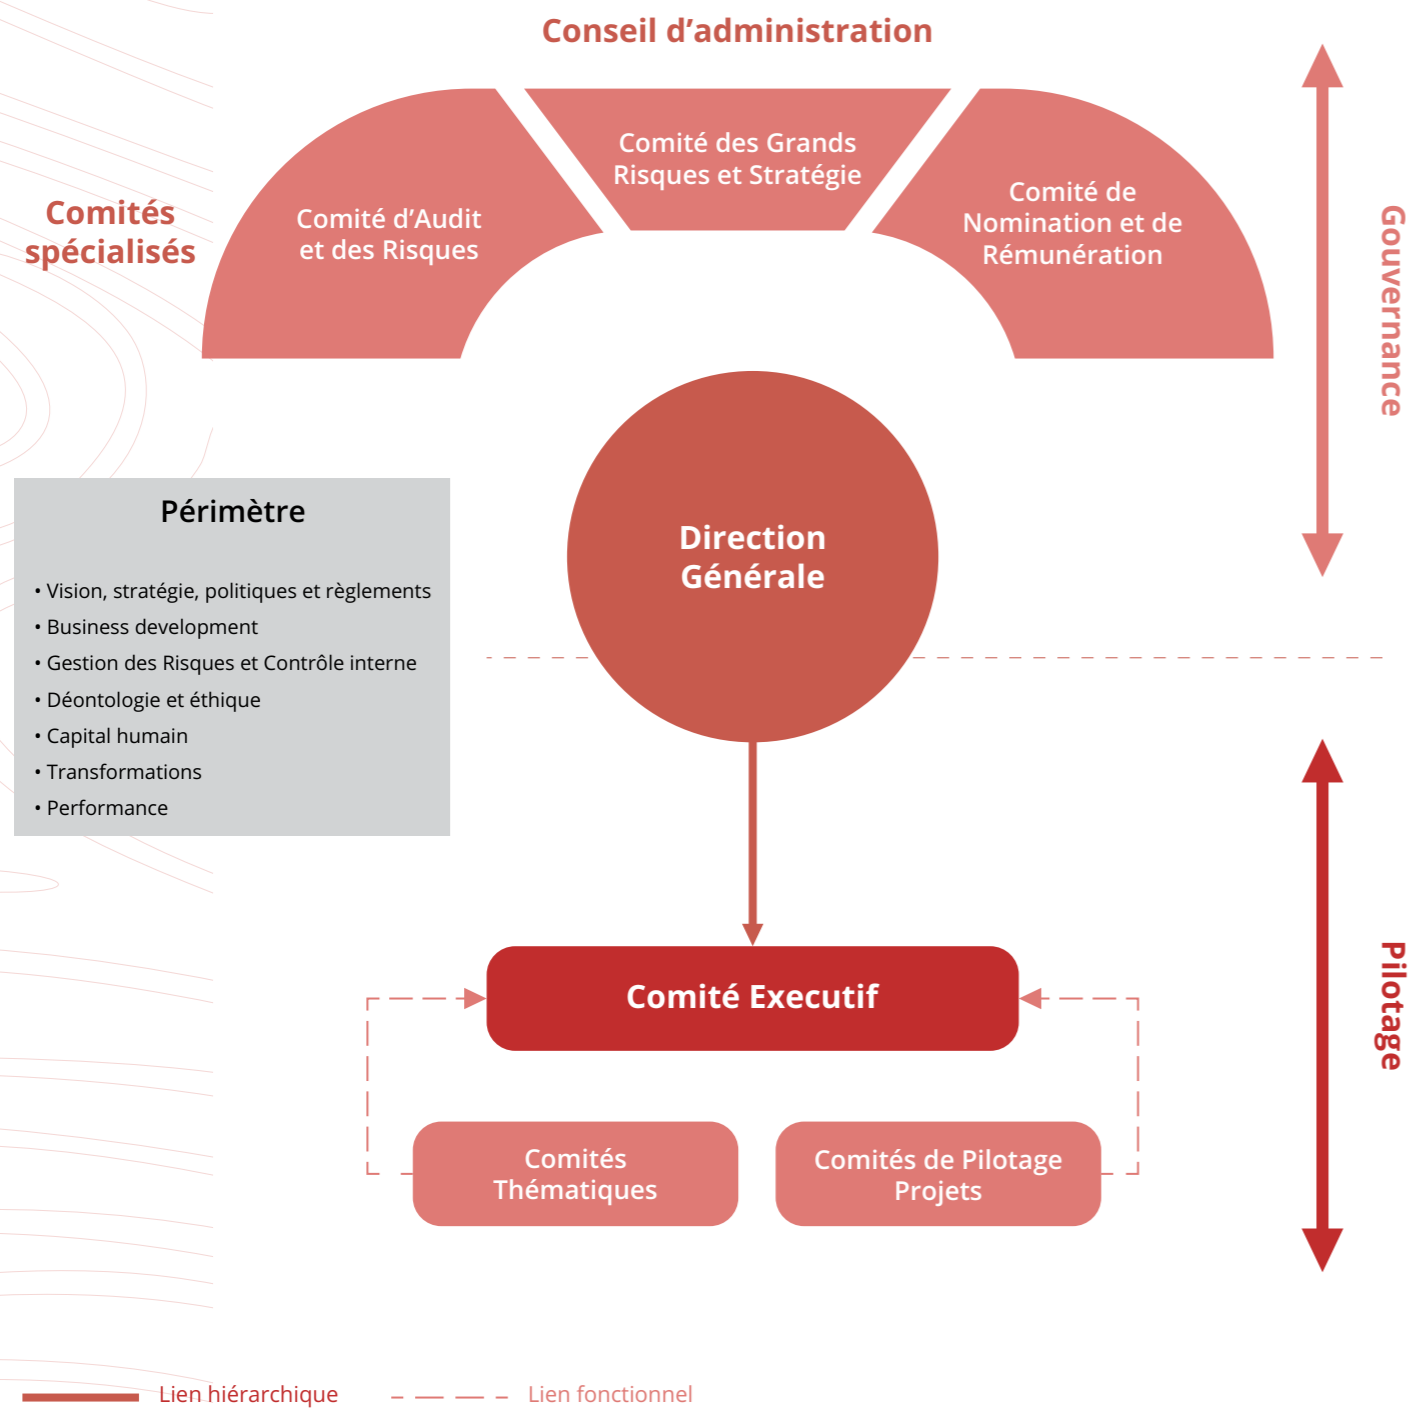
Conseil d’administration

Comités spécialisés

Comité d’Audit et des Risques

Comité des Grands Risques et Stratégie

Comité de Nomination et de Rémunération

Gouvernance

Périmètre

• Vision, stratégie, politiques et règlements
• Business development
• Gestion des Risques et Contrôle interne
• Déontologie et éthique
• Capital humain
• Transformations
• Performance

Direction Générale

Comité Executif

Pilotage

Comités Thématiques

Comités de Pilotage Projets

Lien hiérarchique

Lien fonctionnel